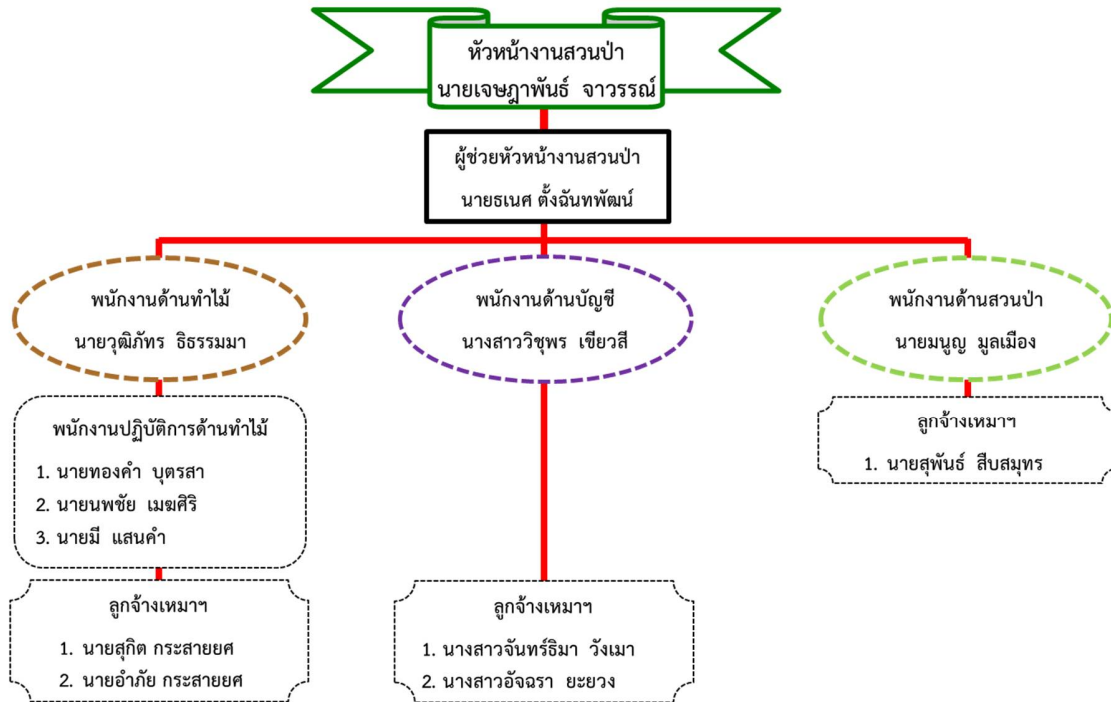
หัวหน้างานสวนป่า
นายเจษฎาพันธ์ จาวรรณ์

ผู้ช่วยหัวหน้างานสวนป่า
นายธเนศ ตั้งฉันทพัฒน์

พนักงานด้านทำไม้
นายวุฒิภัทร ธิธรรมมา

พนักงานปฏิบัติการด้านทำไม้
1. นายทองคำ บุตรสา
2. นายนพชัย เมฆศิริ
3. นายมี แสนคำ

ลูกจ้างเหมาฯ
1. นายสุกิต กระสายยศ
2. นายอำภัย กระสายยศ

พนักงานด้านบัญชี
นางสาววิชุพร เขียวสี

ลูกจ้างเหมาฯ
1. นางสาวจันทร์ธิมา วังเมา
2. นางสาวอัจฉรา ยะยวง

พนักงานด้านสวนป่า
นายมนูญ มูลเมือง

ลูกจ้างเหมาฯ
1. นายสุพันธ์ สืบสมุทร